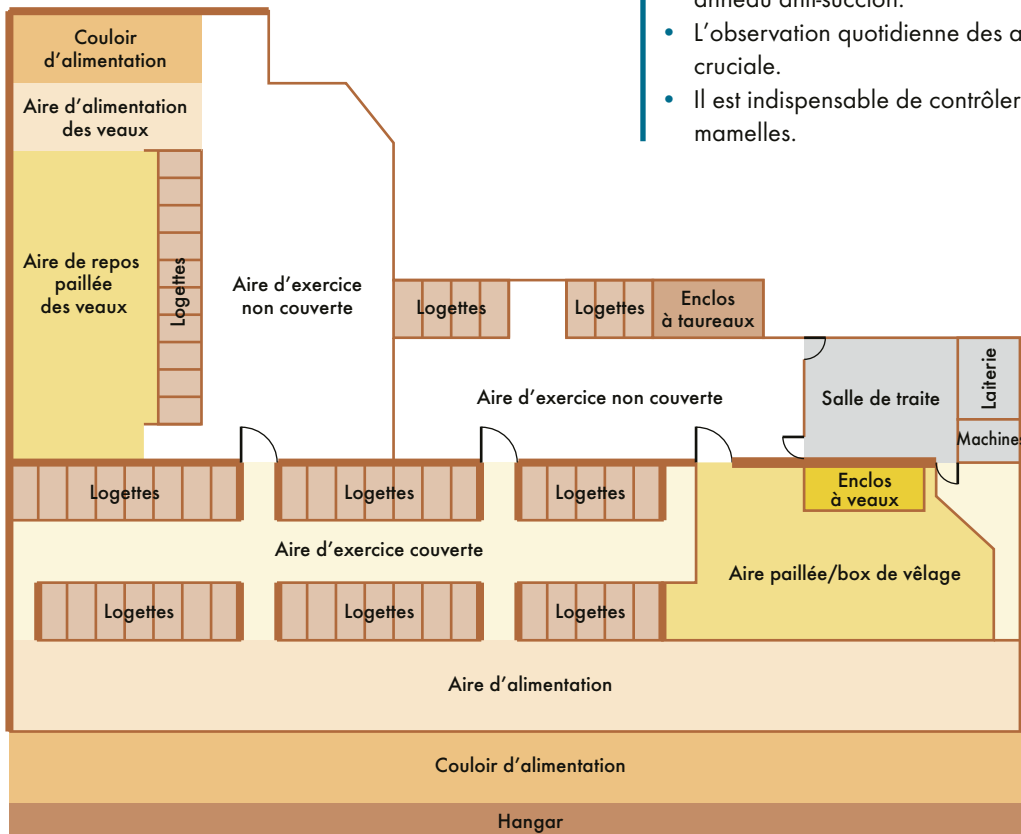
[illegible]
• L'observation quotidienne des a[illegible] cruciale.
• Il est indispensable de contrôler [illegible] mamelles.

Couloir d'alimentation

Aire d'alimentation des veaux

Aire de repos paillée des veaux

Logettes

Aire d'exercice non couverte

Logettes

Logettes

Enclos à taureaux

Aire d'exercice non couverte

Salle de traite

Laiterie

Machines

Enclos à veaux

Logettes

Logettes

Logettes

Aire d'exercice couverte

Aire paillée/box de vêlage

Logettes

Logettes

Logettes

Aire d'alimentation

Couloir d'alimentation

Hangar